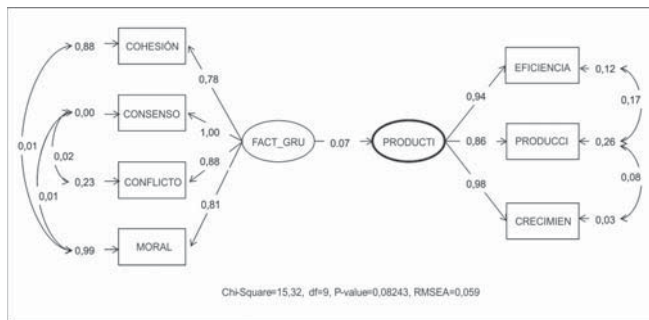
0,88
COHESIÓN
0,00
CONSENSO
0,01
0,02
0,23
CONFLICTO
0,01
0,99
MORAL
0,78
1,00
0,88
0,81
FACT_GRU
0,07
PRODUCTI
0,94
0,86
0,98
EFICIENCIA
0,12
0,17
PRODUCCI
0,26
0,08
CRECIMIEN
0,03

Chi-Square=15,32, df=9, P-value=0,08243, RMSEA=0,059